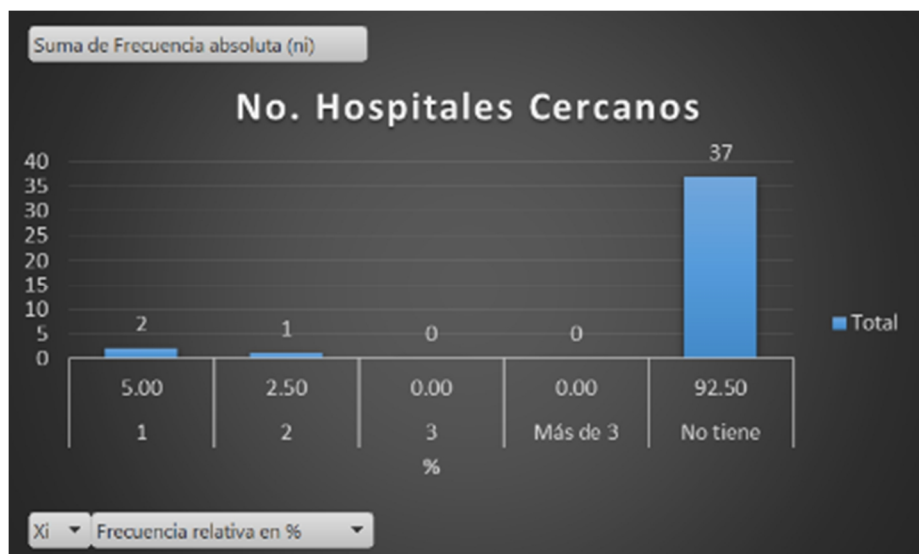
Suma de Frecuencia absoluta (ni)

No. Hospitales Cercanos

40
35
30
25
20
15
10
5
0

2
1
0
0
37

Total

| 5.00 | 2.50 | 0.00 | 0.00 | 92.50 |
|---|---|---|---|---|
| 1 | 2 | 3 | Más de 3 | No tiene |

%

Xi ▼ Frecuencia relativa en % ▼